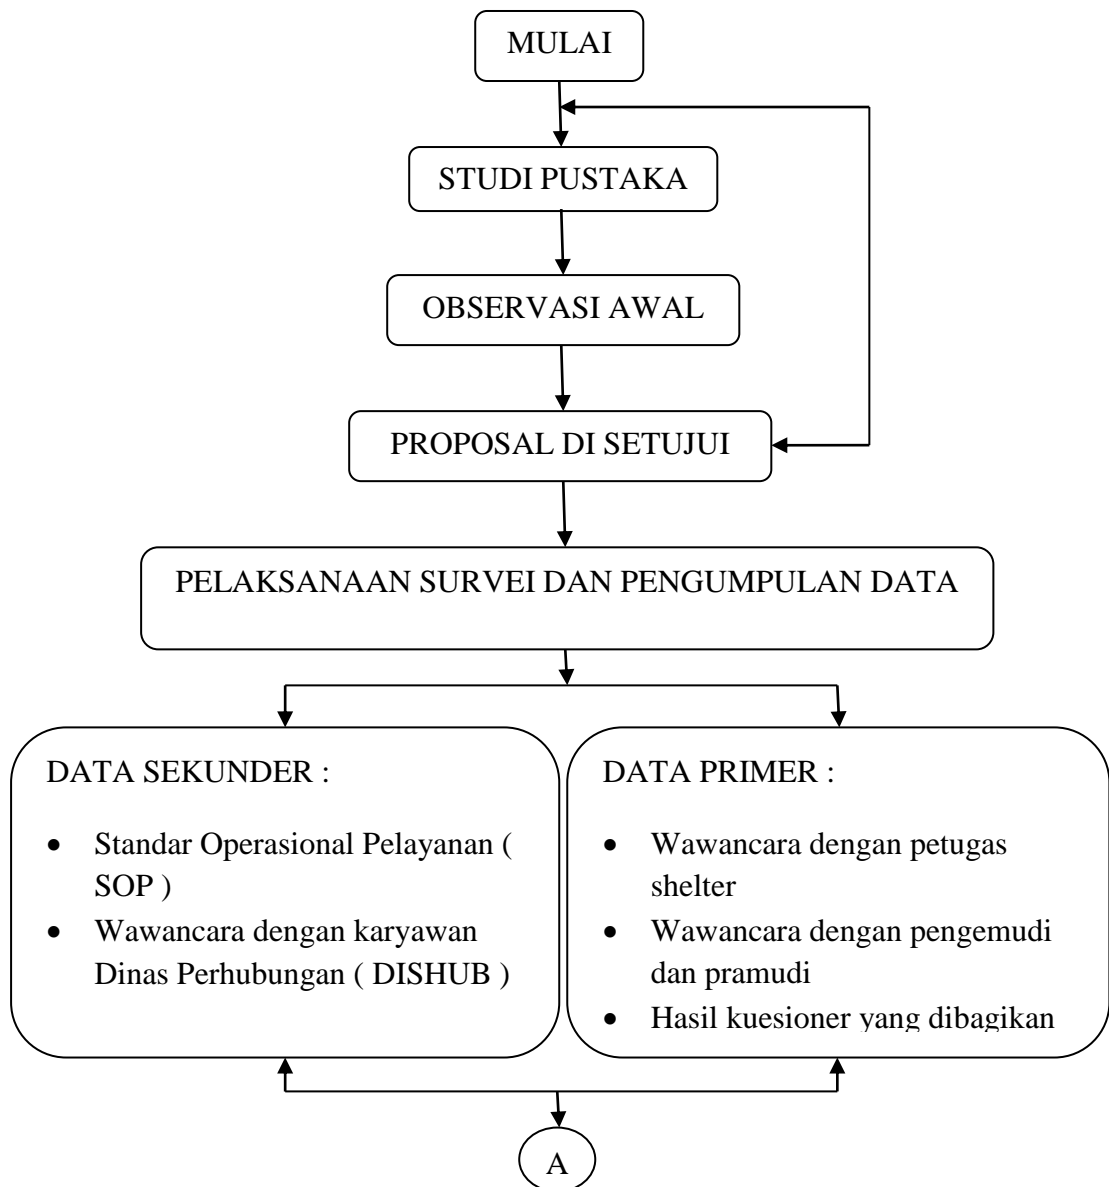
MULAI

STUDI PUSTAKA

OBSERVASI AWAL

PROPOSAL DI SETUJUI

PELAKSANAAN SURVEI DAN PENGUMPULAN DATA

DATA SEKUNDER :

- Standar Operasional Pelayanan ( SOP )
- Wawancara dengan karyawan Dinas Perhubungan ( DISHUB )

DATA PRIMER :

- Wawancara dengan petugas shelter
- Wawancara dengan pengemudi dan pramudi
- Hasil kuesioner yang dibagikan

A